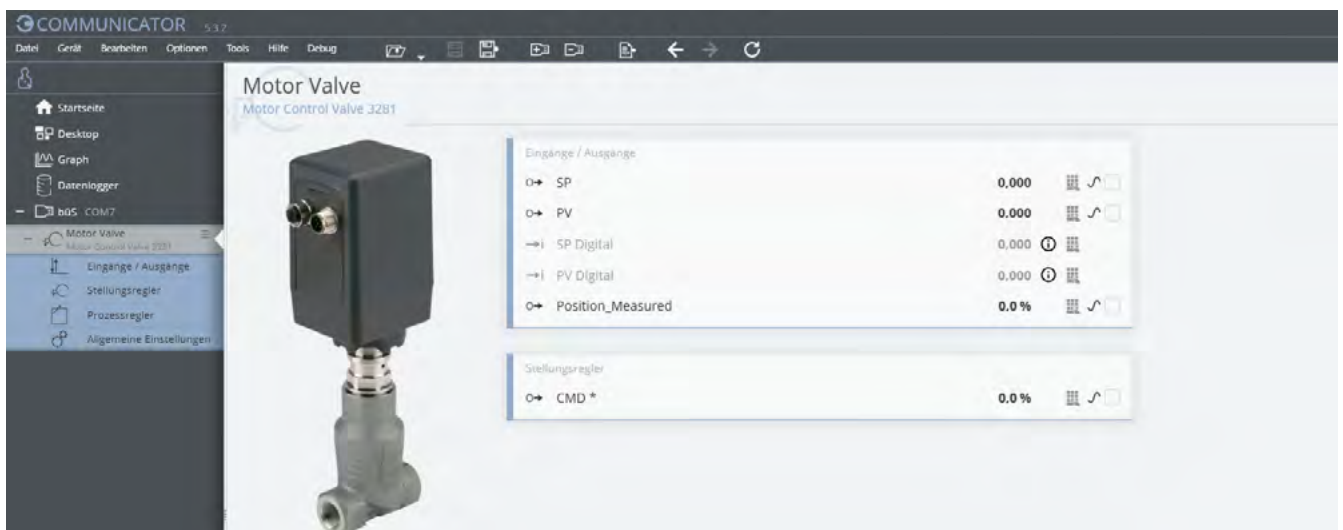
COMMUNICATOR 5.3.7

Datei Gerät Bearbeiten Optionen Tools Hilfe Debug

Startseite
Desktop
Graph
Datenlogger
büS COM7
Motor Valve
Motor Control Valve 3281
Eingänge / Ausgänge
Stellungsregler
Prozessregler
Allgemeine Einstellungen

Motor Valve
Motor Control Valve 3281

Eingänge / Ausgänge

| | | |
|---|---|---|
| SP | 0,000 | |
| PV | 0,000 | |
| SP Digital | 0,000 | |
| PV Digital | 0,000 | |
| Position_Measured | 0.0 % | |

Stellungsregler

| | |
|---|---|
| CMD * | 0.0 % |